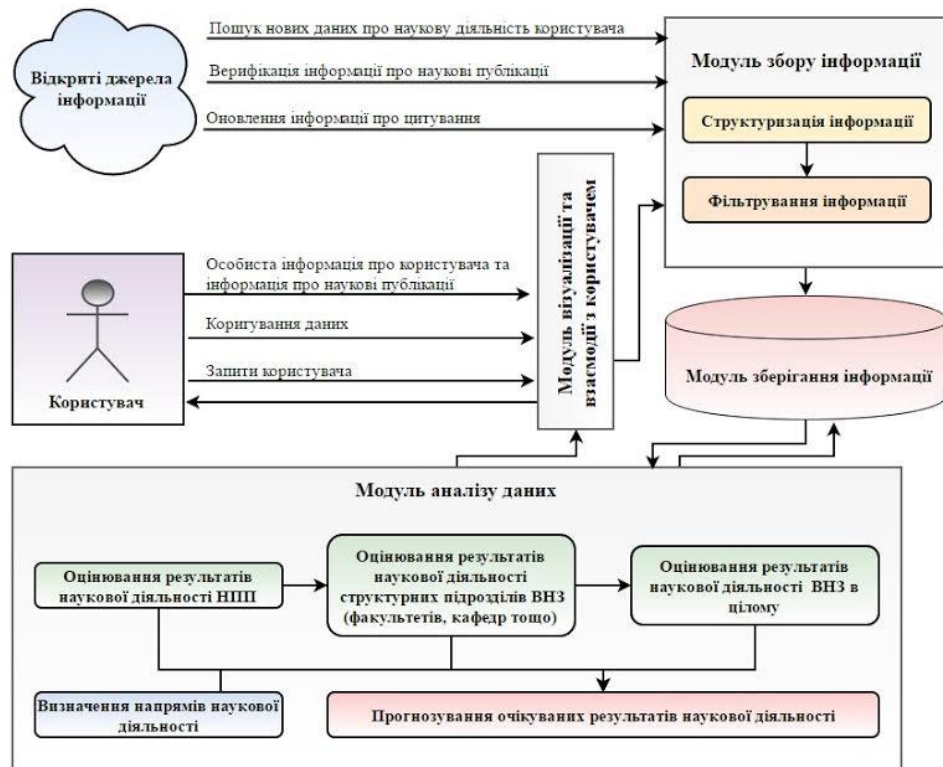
Відкриті джерела інформації

Пошук нових даних про наукову діяльність користувача

Верифікація інформації про наукові публікації

Оновлення інформації про цитування

Модуль збору інформації

Структуризація інформації

Фільтрування інформації

Модуль візуалізації та взаємодії з користувачем

Користувач

Особиста інформація про користувача та інформація про наукові публікації

Коригування даних

Запити користувача

Модуль зберігання інформації

Модуль аналізу даних

Оцінювання результатів наукової діяльності НПП

Оцінювання результатів наукової діяльності структурних підрозділів ВНЗ (факультетів, кафедр тощо)

Оцінювання результатів наукової діяльності ВНЗ в цілому

Визначення напрямів наукової діяльності

Прогнозування очікуваних результатів наукової діяльності